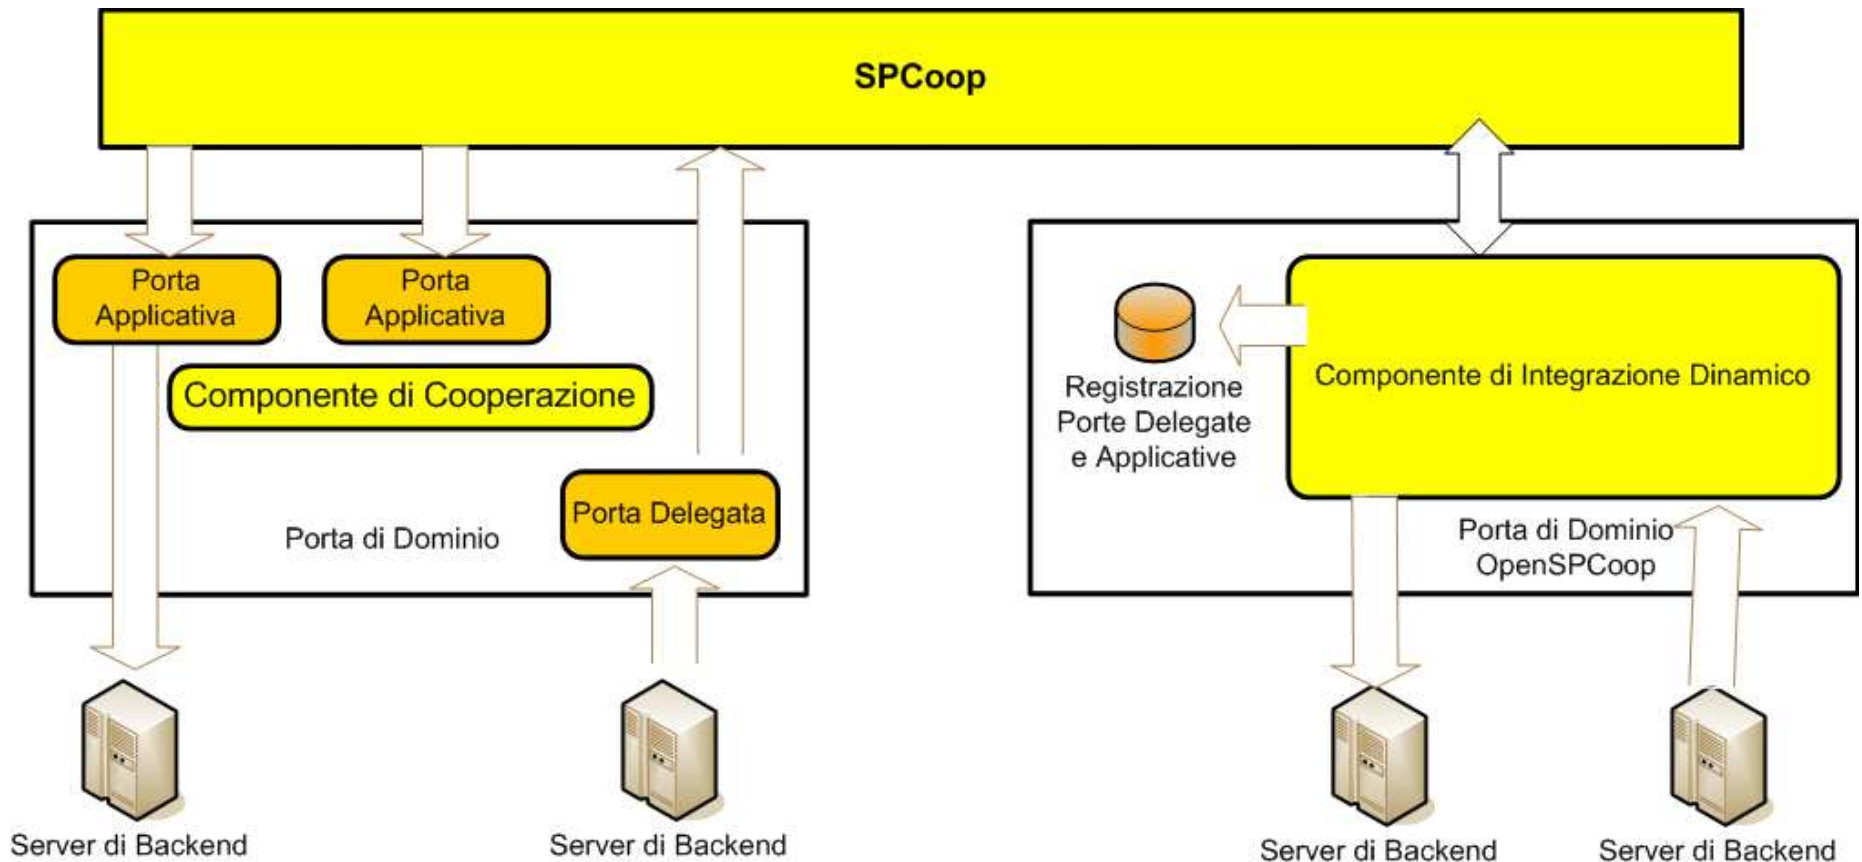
SPCoop

Porta Applicativa

Porta Applicativa

Componente di Cooperazione

Porta Delegata

Porta di Dominio

Registrazione Porte Delegate e Applicative

Componente di Integrazione Dinamico

Porta di Dominio OpenSPCoop

Server di Backend

Server di Backend

Server di Backend

Server di Backend